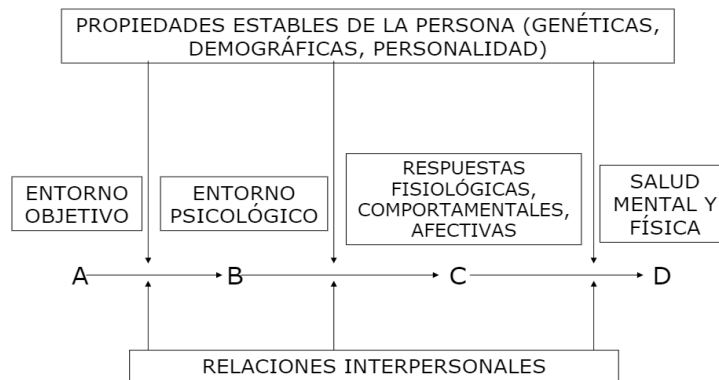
PROPIEDADES ESTABLES DE LA PERSONA (GENÉTICAS, DEMOGRÁFICAS, PERSONALIDAD)

ENTORNO OBJETIVO

ENTORNO PSICOLÓGICO

RESPUESTAS FISIOLÓGICAS, COMPORTAMENTALES, AFECTIVAS

SALUD MENTAL Y FÍSICA

A

B

C

D

RELACIONES INTERPERSONALES